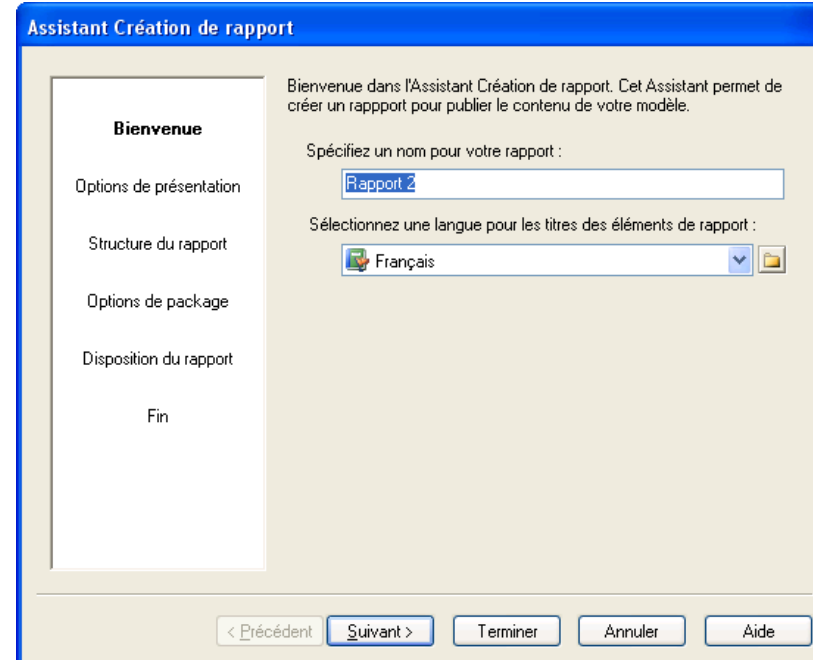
Assistant Création de rapport

Bienvenue

Options de présentation

Structure du rapport

Options de package

Disposition du rapport

Fin

Bienvenue dans l'Assistant Création de rapport. Cet Assistant permet de créer un rappport pour publier le contenu de votre modèle.

Spécifiez un nom pour votre rapport :

Rapport 2

Sélectionnez une langue pour les titres des éléments de rapport :

Français

< Précédent

Suivant >

Terminer

Annuler

Aide